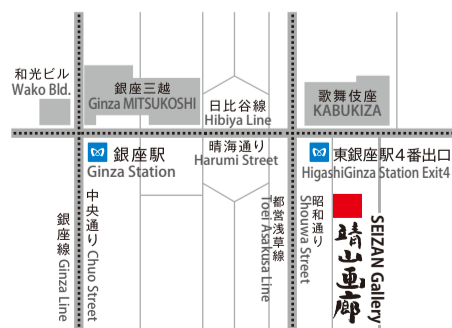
和光ビル
Wako Bld.

銀座三越
Ginza MITSUKOSHI

日比谷線
Hibiya Line

歌舞伎座
KABUKIZA

銀座駅
Ginza Station

晴海通り
Harumi Street

東銀座駅4番出口
HigashiGinza Station Exit4

中央通り Chuo Street

銀座線 Ginza Line

都営浅草線
Toei Asakusa Line

昭和通り
Shouwa Street

晴山画廊

SEIZAN Gallery